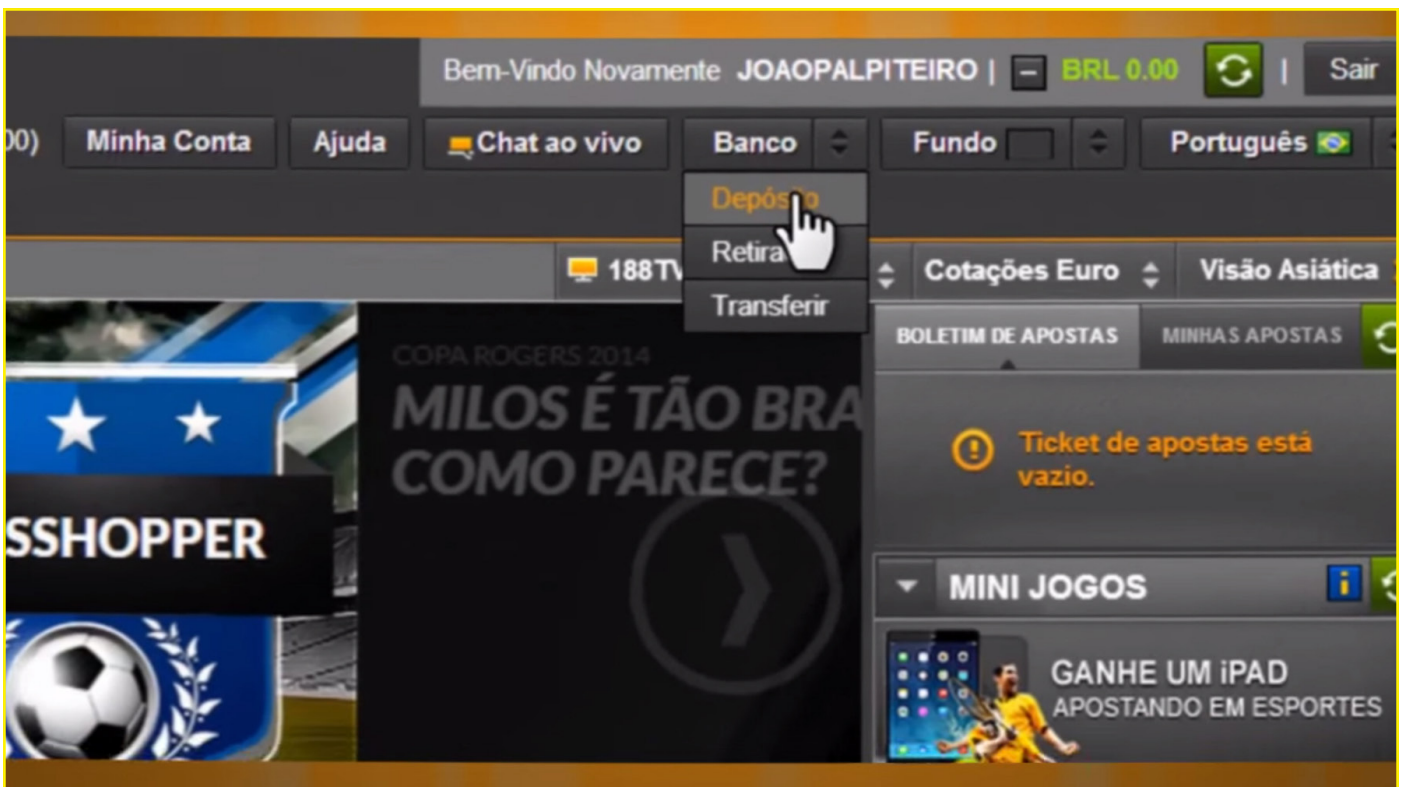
Bem-Vindo Novamente JOAOPALPITEIRO | BRL 0.00 | Sair

00) Minha Conta Ajuda Chat ao vivo Banco Fundo Português

Depós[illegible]
Retira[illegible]
Transferir

188TV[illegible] Cotações Euro Visão Asiática

COPA ROGERS 2014
MILOS É TÃO BRA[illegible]
COMO PARECE?

SSHOPPER

BOLETIM DE APOSTAS MINHAS APOSTAS

Ticket de apostas está vazio.

MINI JOGOS

GANHE UM iPAD
APOSTANDO EM ESPORTES